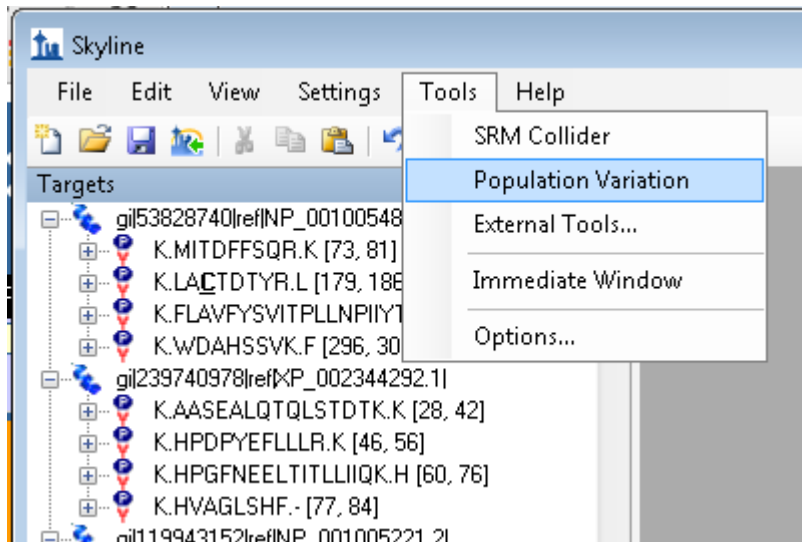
Skyline

File Edit View Settings Tools Help

SRM Collider
Population Variation
External Tools...
Immediate Window
Options...

Targets

gi|53828740|ref|NP_00100548
K.MITDFFSQR.K [73, 81]
K.LACTDTYR.L [179, 186
K.FLAVFYSVITPLLNPIIYT
K.WDAHSSVK.F [296, 30
gi|239740978|ref|XP_002344292.1|
K.AASEALQTQLSTDTK.K [28, 42]
K.HPDPYEFLLLR.K [46, 56]
K.HPGFNEELTITLLIIQK.H [60, 76]
K.HVAGLSHF.- [77, 84]
gi|119943152|ref|NP_001005221.2|